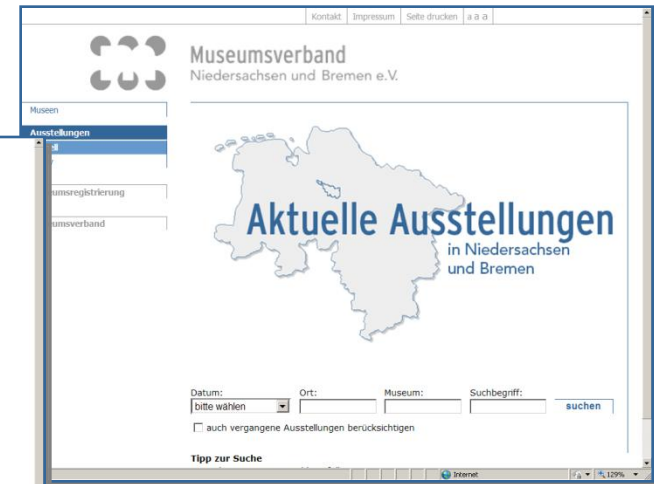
Kontakt | Impressum | Seite drucken | a a a

Museumsverband
Niedersachsen und Bremen e.V.

Museen

Ausstellungen
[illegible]ell

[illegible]umsregistrierung

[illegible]umsverband

Aktuelle Ausstellungen
in Niedersachsen
und Bremen

Datum:
bitte wählen
Ort:
Museum:
Suchbegriff:
suchen

auch vergangene Ausstellungen berücksichtigen

Tipp zur Suche

Internet
129%